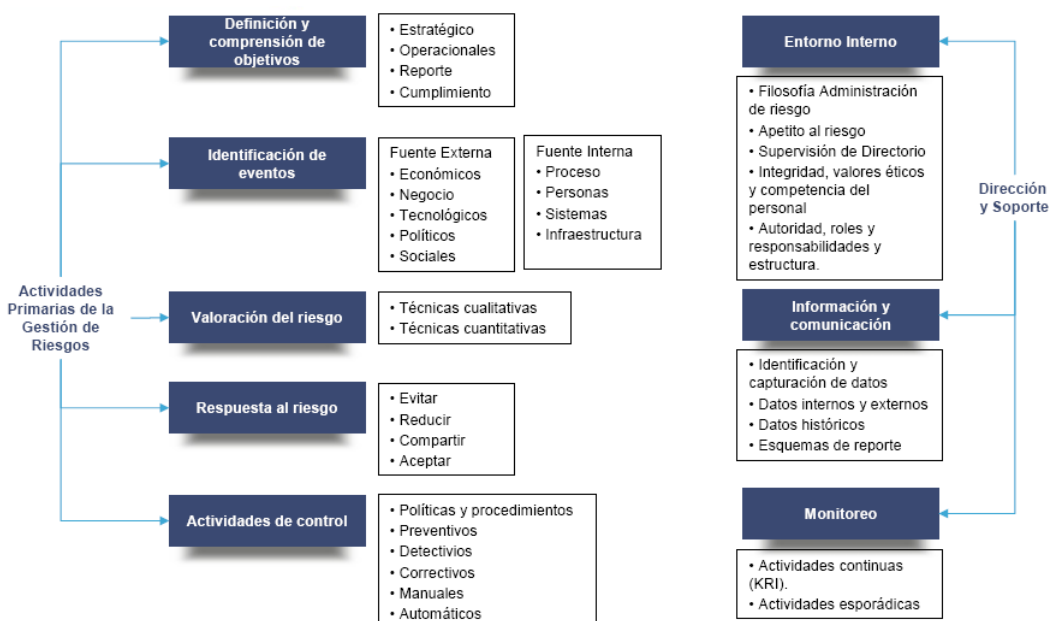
Actividades Primarias de la Gestión de Riesgos

Definición y comprensión de objetivos

• Estratégico
• Operacionales
• Reporte
• Cumplimiento

Identificación de eventos

Fuente Externa
• Económicos
• Negocio
• Tecnológicos
• Políticos
• Sociales

Fuente Interna
• Proceso
• Personas
• Sistemas
• Infraestructura

Valoración del riesgo

• Técnicas cualitativas
• Técnicas cuantitativas

Respuesta al riesgo

• Evitar
• Reducir
• Compartir
• Aceptar

Actividades de control

• Políticas y procedimientos
• Preventivos
• Detectivios
• Correctivos
• Manuales
• Automáticos

Dirección y Soporte

Entorno Interno

• Filosofía Administración de riesgo
• Apetito al riesgo
• Supervisión de Directorio
• Integridad, valores éticos y competencia del personal
• Autoridad, roles y responsabilidades y estructura.

Información y comunicación

• Identificación y capturación de datos
• Datos internos y externos
• Datos históricos
• Esquemas de reporte

Monitoreo

• Actividades continuas (KRI).
• Actividades esporádicas